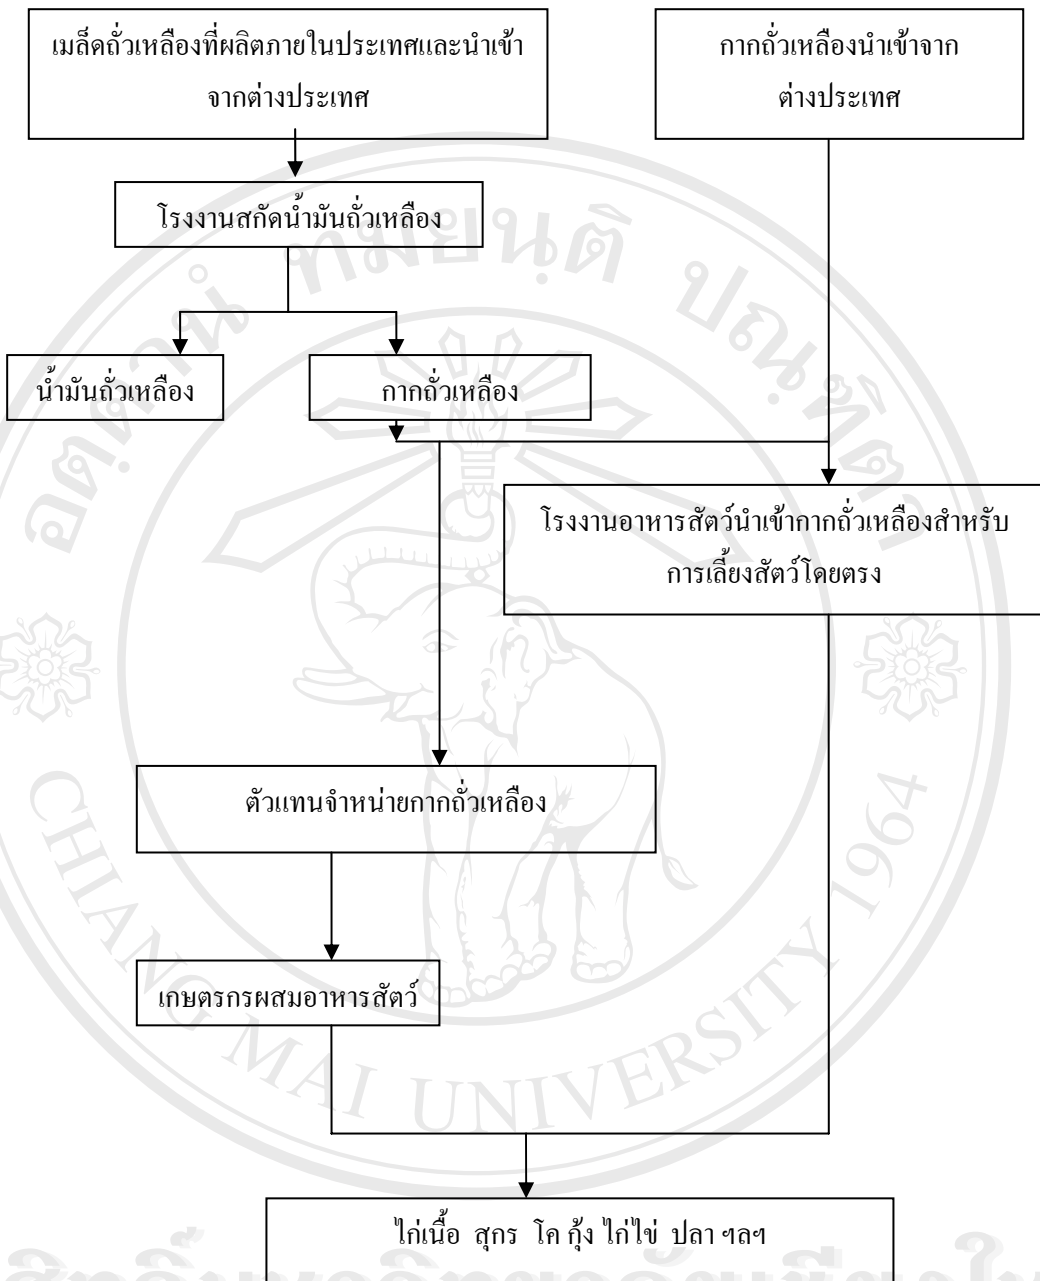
เมล็ดถั่วเหลืองที่ผลิตภายในประเทศและนำเข้าจากต่างประเทศ

กากถั่วเหลืองนำเข้าจากต่างประเทศ

โรงงานสกัดน้ำมันถั่วเหลือง

น้ำมันถั่วเหลือง

กากถั่วเหลือง

โรงงานอาหารสัตว์นำเข้ากากถั่วเหลืองสำหรับการเลี้ยงสัตว์โดยตรง

ตัวแทนจำหน่ายกากถั่วเหลือง

เกษตรกรผสมอาหารสัตว์

ไก่เนื้อ สุกร โค กุ้ง ไก่ไข่ ปลา ฯลฯ

CHIANG MAI UNIVERSITY 1964